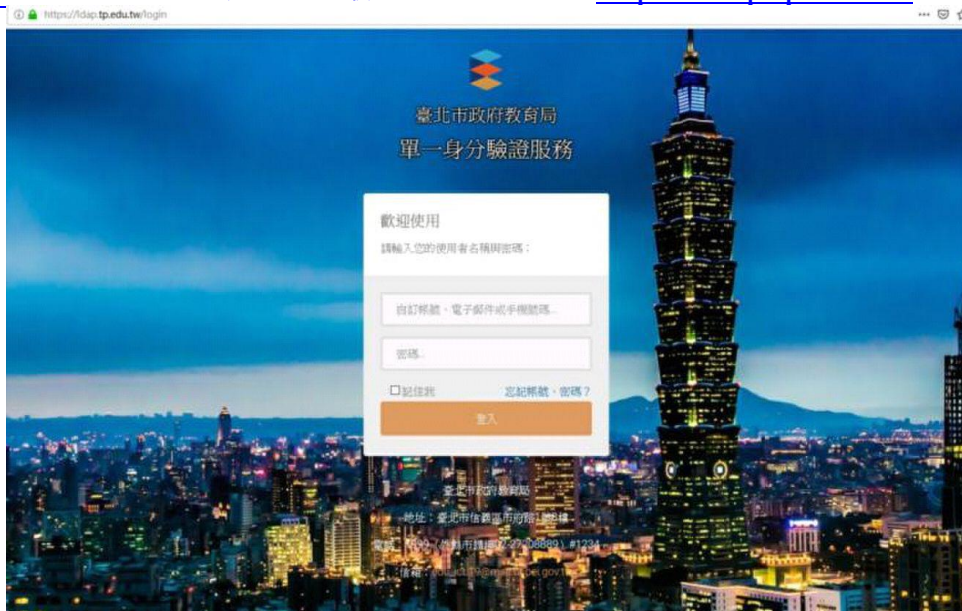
https://ldap.tp.edu.tw/login

臺北市政府教育局
單一身分驗證服務

歡迎使用
請輸入您的使用者名稱與密碼：

自訂帳號、電子郵件或手機號碼...

密碼...

記住我 忘記帳號、密碼？

登入

臺北市政府教育局
地址：臺北市信義區市府路1號8樓
電話：1999（外縣市請撥02-27208889）#1234
信箱：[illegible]@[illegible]taipei.gov.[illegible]